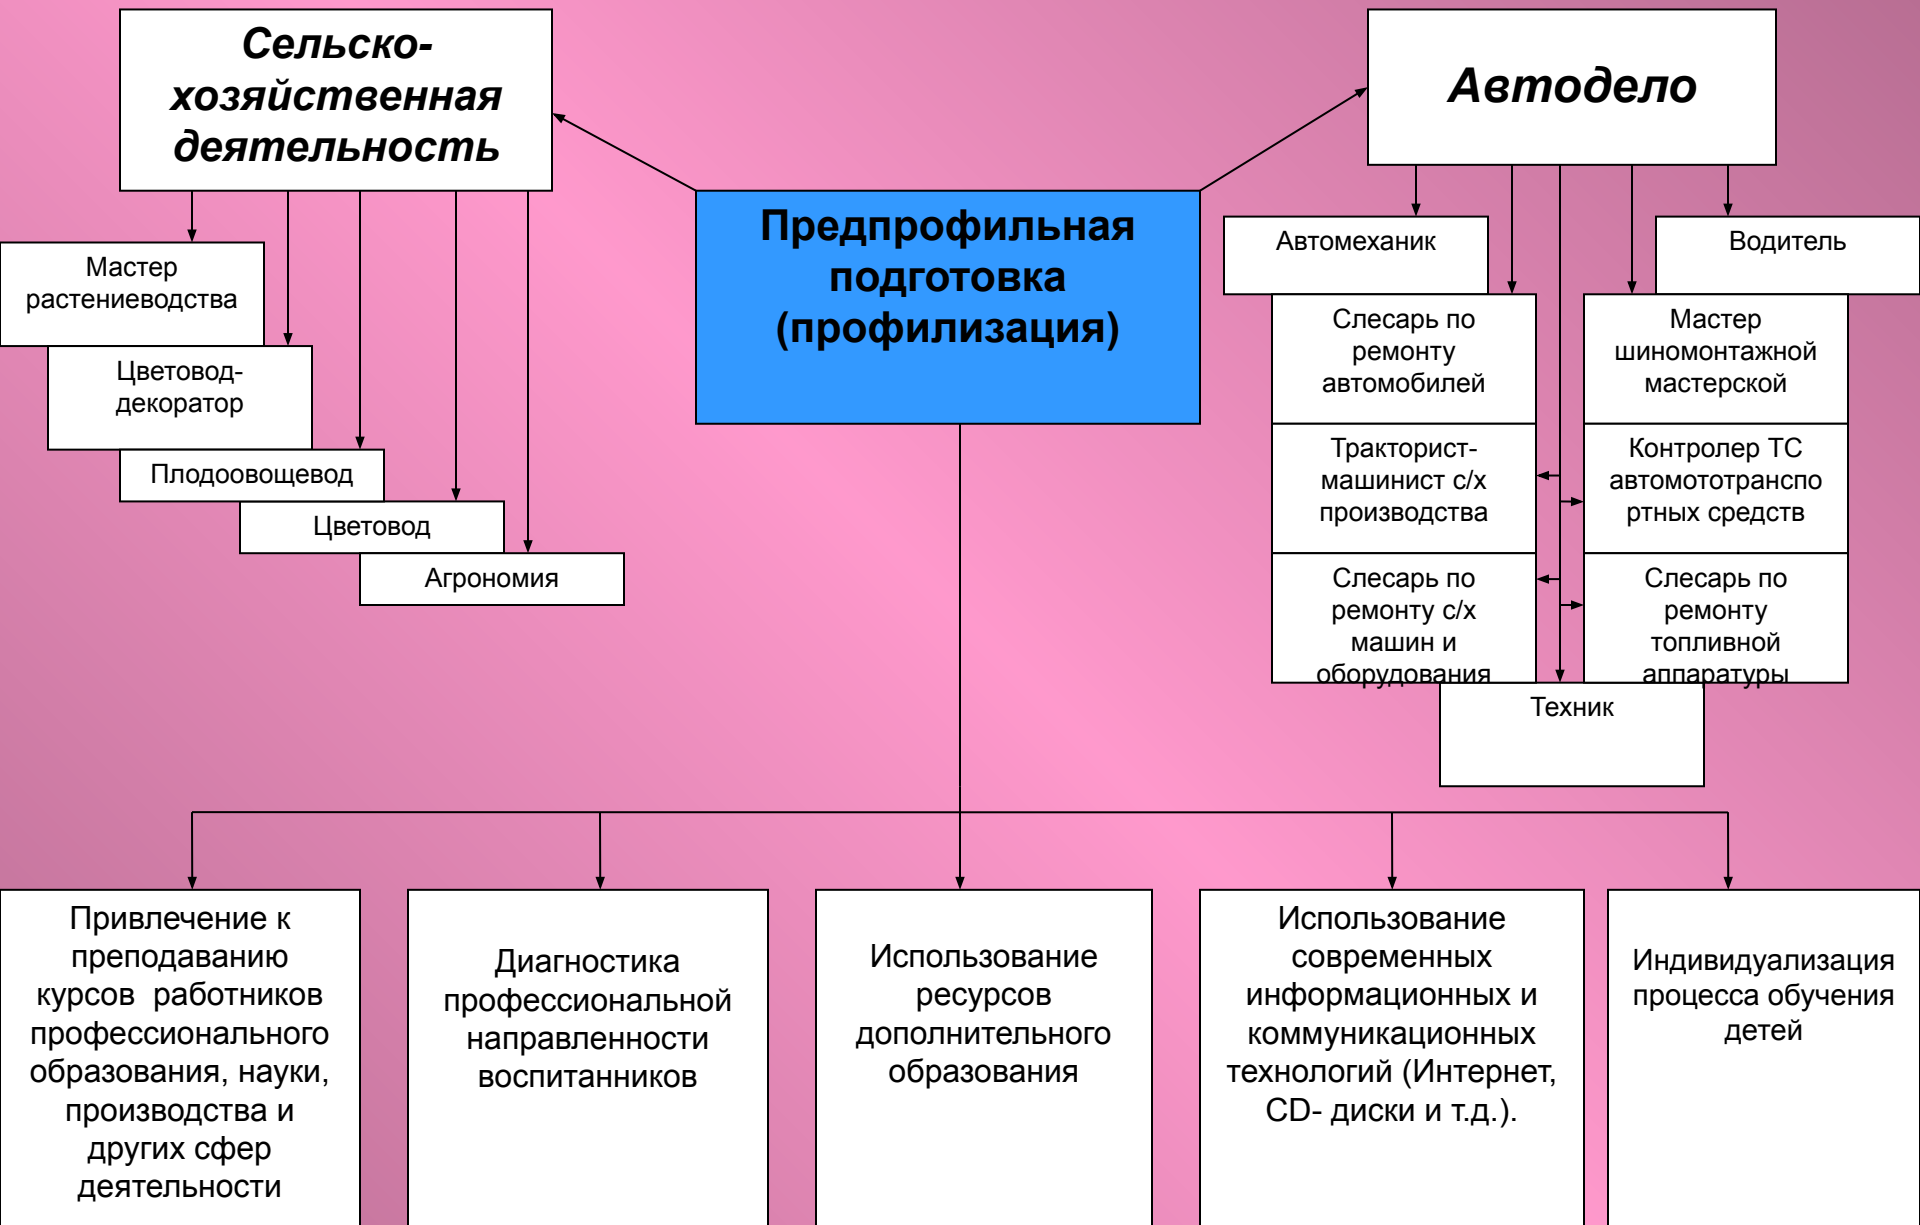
Сельскохозяйственная деятельность

Мастер растениеводства

Цветовод-декоратор

Плодоовощевод

Цветовод

Агрономия

Предпрофильная подготовка (профилизация)

Автодело

Автомеханик

Водитель

Слесарь по ремонту автомобилей

Мастер шиномонтажной мастерской

Тракторист-машинист с/х производства

Контролер ТС автомототранспортных средств

Слесарь по ремонту с/х машин и оборудования

Слесарь по ремонту топливной аппаратуры

Техник

Привлечение к преподаванию курсов работников профессионального образования, науки, производства и других сфер деятельности

Диагностика профессиональной направленности воспитанников

Использование ресурсов дополнительного образования

Использование современных информационных и коммуникационных технологий (Интернет, CD- диски и т.д.).

Индивидуализация процесса обучения детей